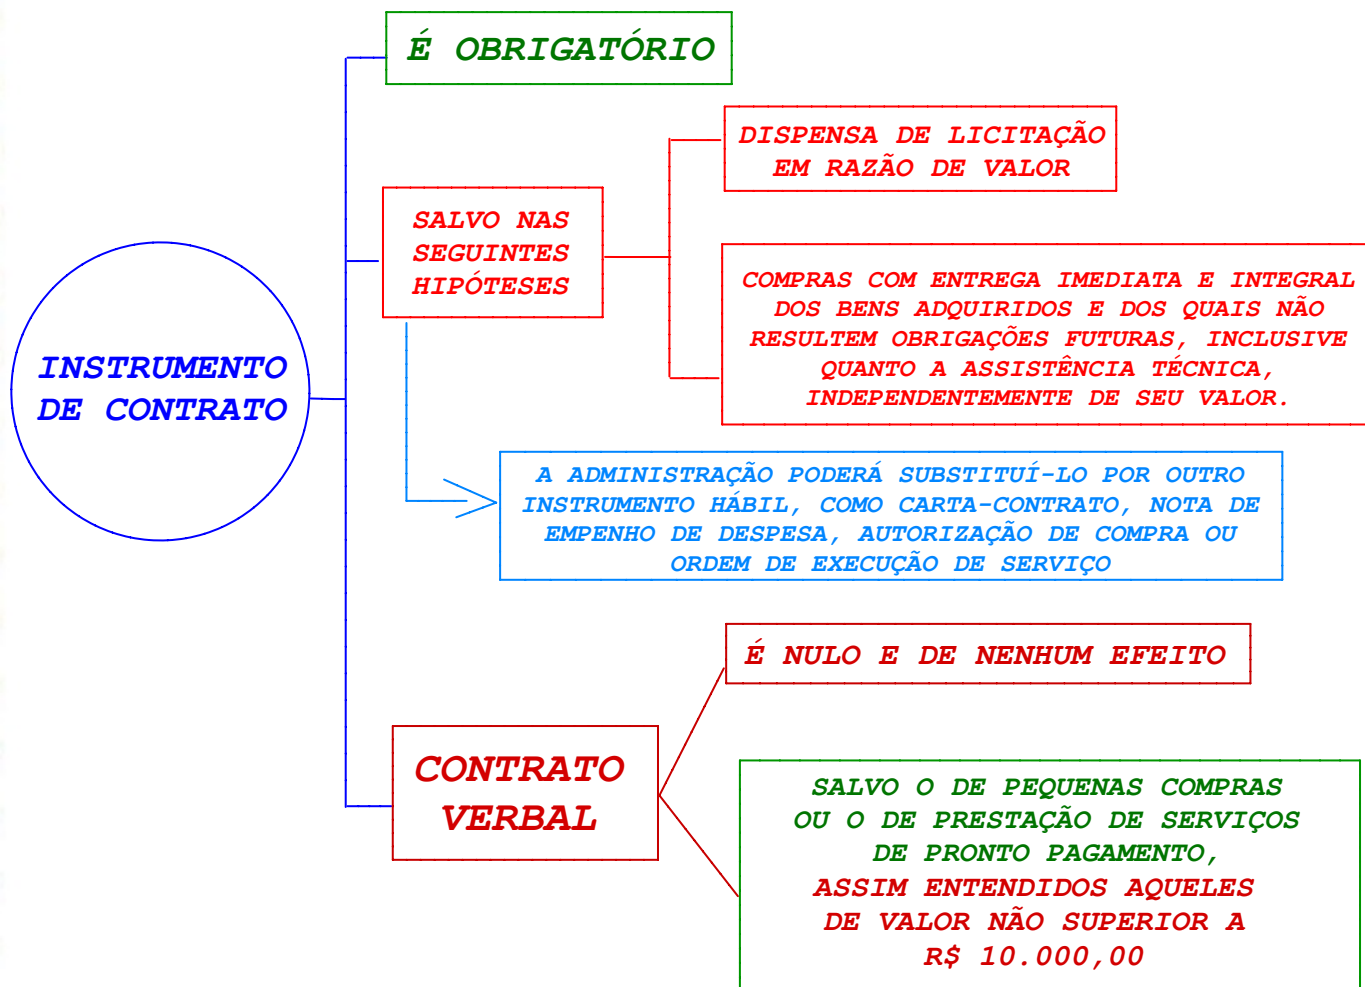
INSTRUMENTO DE CONTRATO

É OBRIGATÓRIO

SALVO NAS SEGUINTES HIPÓTESES

DISPENSA DE LICITAÇÃO EM RAZÃO DE VALOR

COMPRAS COM ENTREGA IMEDIATA E INTEGRAL DOS BENS ADQUIRIDOS E DOS QUAIS NÃO RESULTEM OBRIGAÇÕES FUTURAS, INCLUSIVE QUANTO A ASSISTÊNCIA TÉCNICA, INDEPENDENTEMENTE DE SEU VALOR.

A ADMINISTRAÇÃO PODERÁ SUBSTITUÍ-LO POR OUTRO INSTRUMENTO HÁBIL, COMO CARTA-CONTRATO, NOTA DE EMPENHO DE DESPESA, AUTORIZAÇÃO DE COMPRA OU ORDEM DE EXECUÇÃO DE SERVIÇO

CONTRATO VERBAL

É NULO E DE NENHUM EFEITO

SALVO O DE PEQUENAS COMPRAS OU O DE PRESTAÇÃO DE SERVIÇOS DE PRONTO PAGAMENTO, ASSIM ENTENDIDOS AQUELES DE VALOR NÃO SUPERIOR A R$ 10.000,00